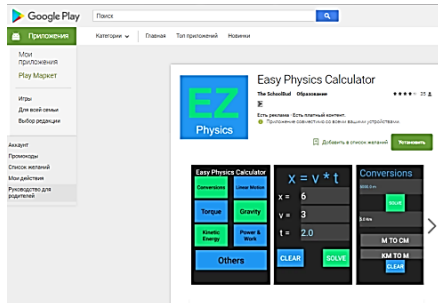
Google Play

Поиск

Приложения

Категории

Главная

Топ приложений

Новинки

Мои приложения

Play Маркет

Игры

Для всей семьи

Выбор редакции

Аккаунт

Промокоды

Список желаний

Мои действия

Руководство для родителей

EZ

Physics

Easy Physics Calculator

The SchoolBud

Образование

Есть реклама · Есть платный контент.

Приложение совместимо со всеми вашими устройствами.

Добавить в список желаний

Установить

Easy Physics Calculator

Conversions

Linear Motion

Torque

Gravity

Kinetic Energy

Power & Work

Others

$x = v * t$

x = 6

v = 3

t = 2.0

CLEAR

SOLVE

Conversions

SOLVE

M TO CM

KM TO M

CLEAR